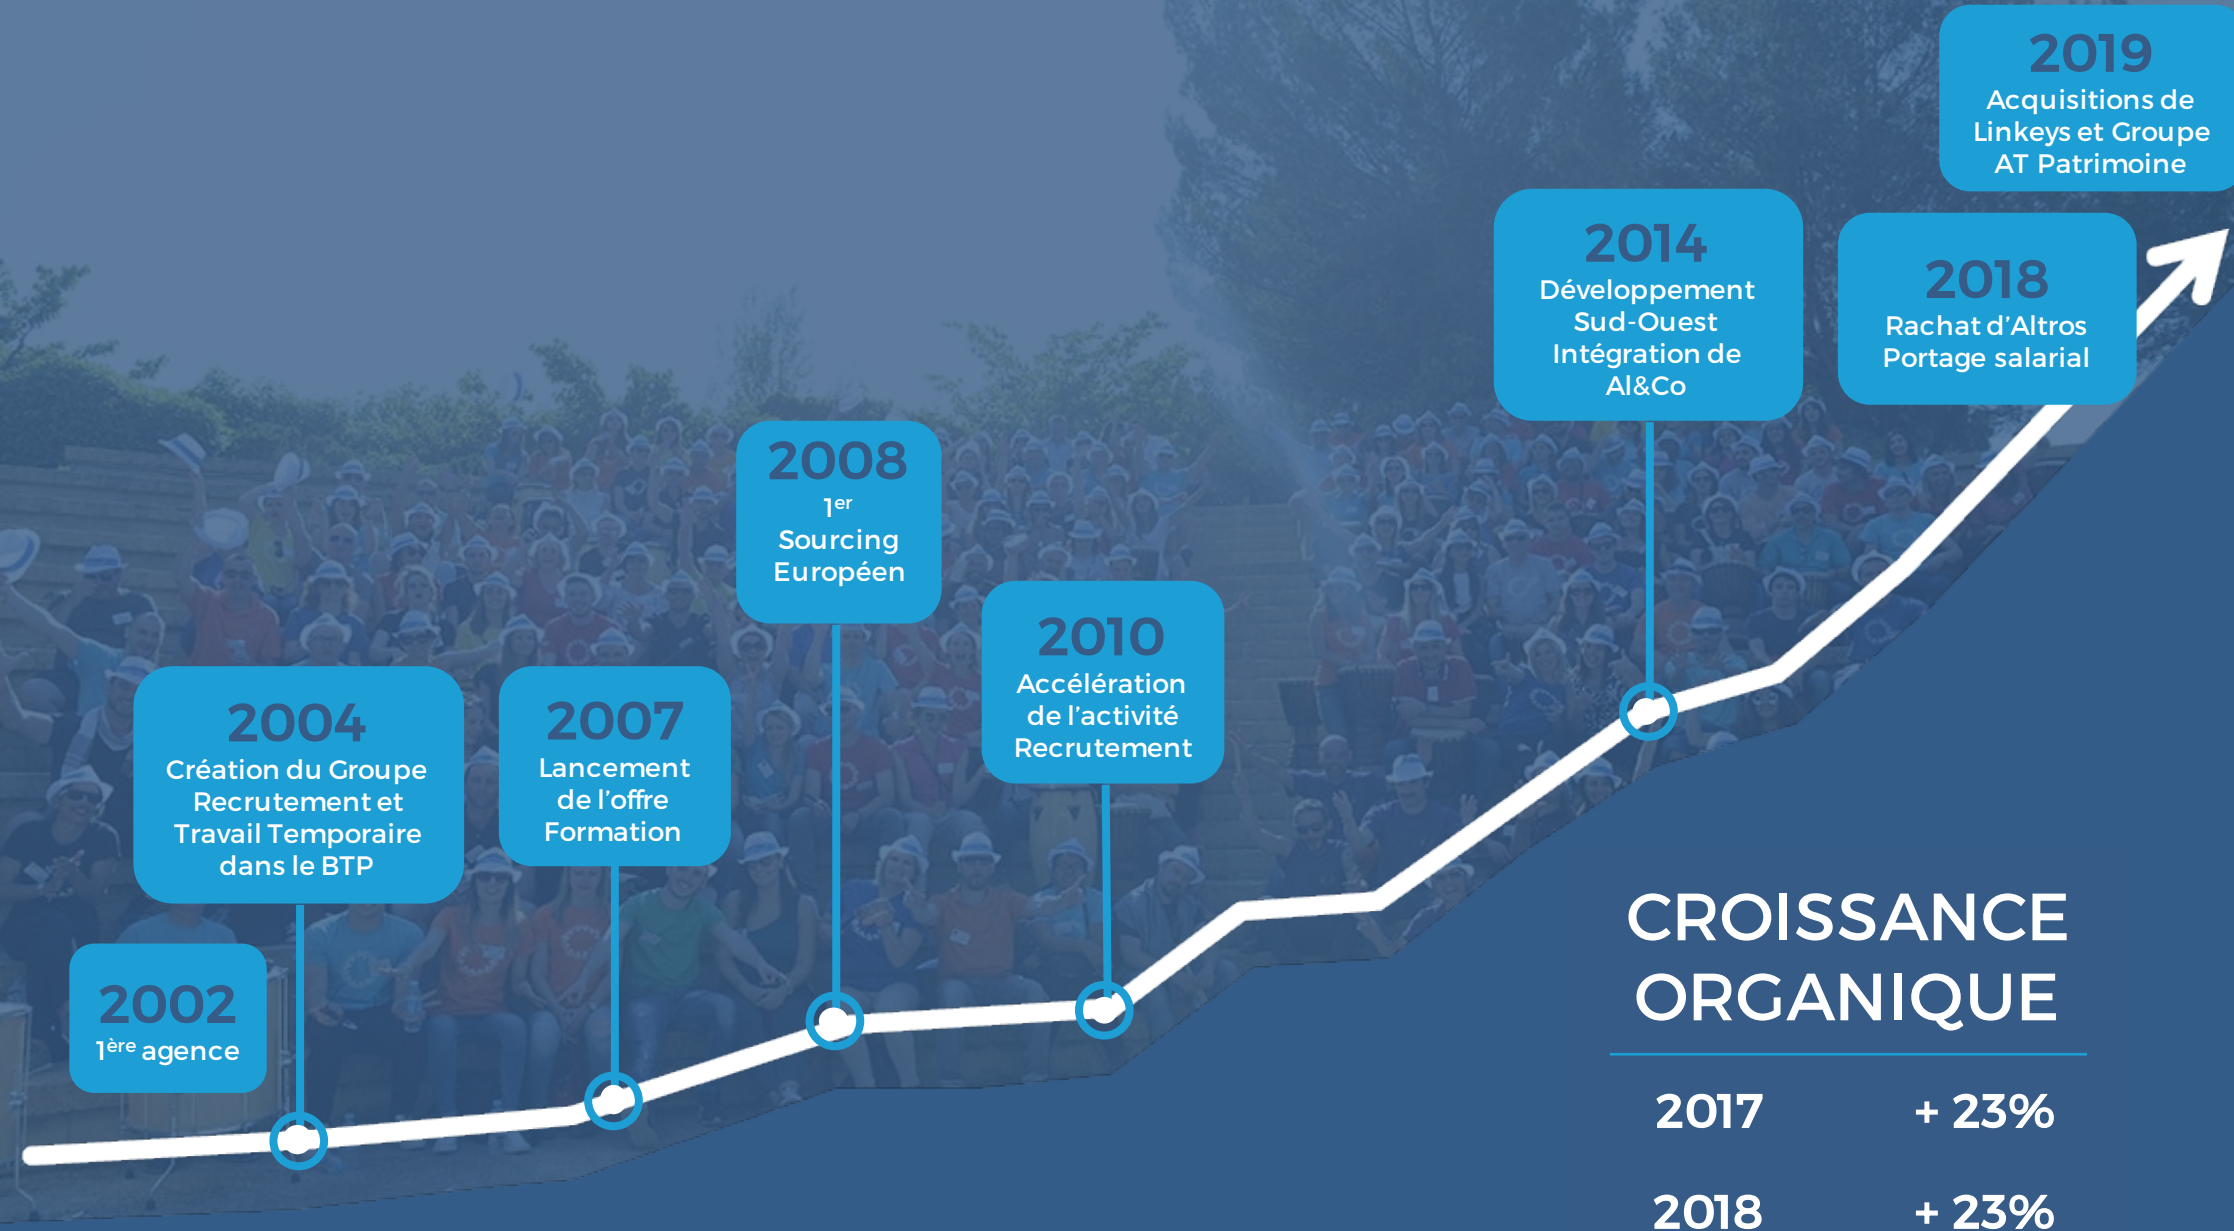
2002
1ère agence

2004
Création du Groupe Recrutement et Travail Temporaire dans le BTP

2007
Lancement de l'offre Formation

2008
1er Sourcing Européen

2010
Accélération de l'activité Recrutement

2014
Développement Sud-Ouest Intégration de Al&Co

2018
Rachat d'Altros Portage salarial

2019
Acquisitions de Linkeys et Groupe AT Patrimoine

CROISSANCE ORGANIQUE

| 2017 | + 23% |
|---|---|
| 2018 | + 23% |